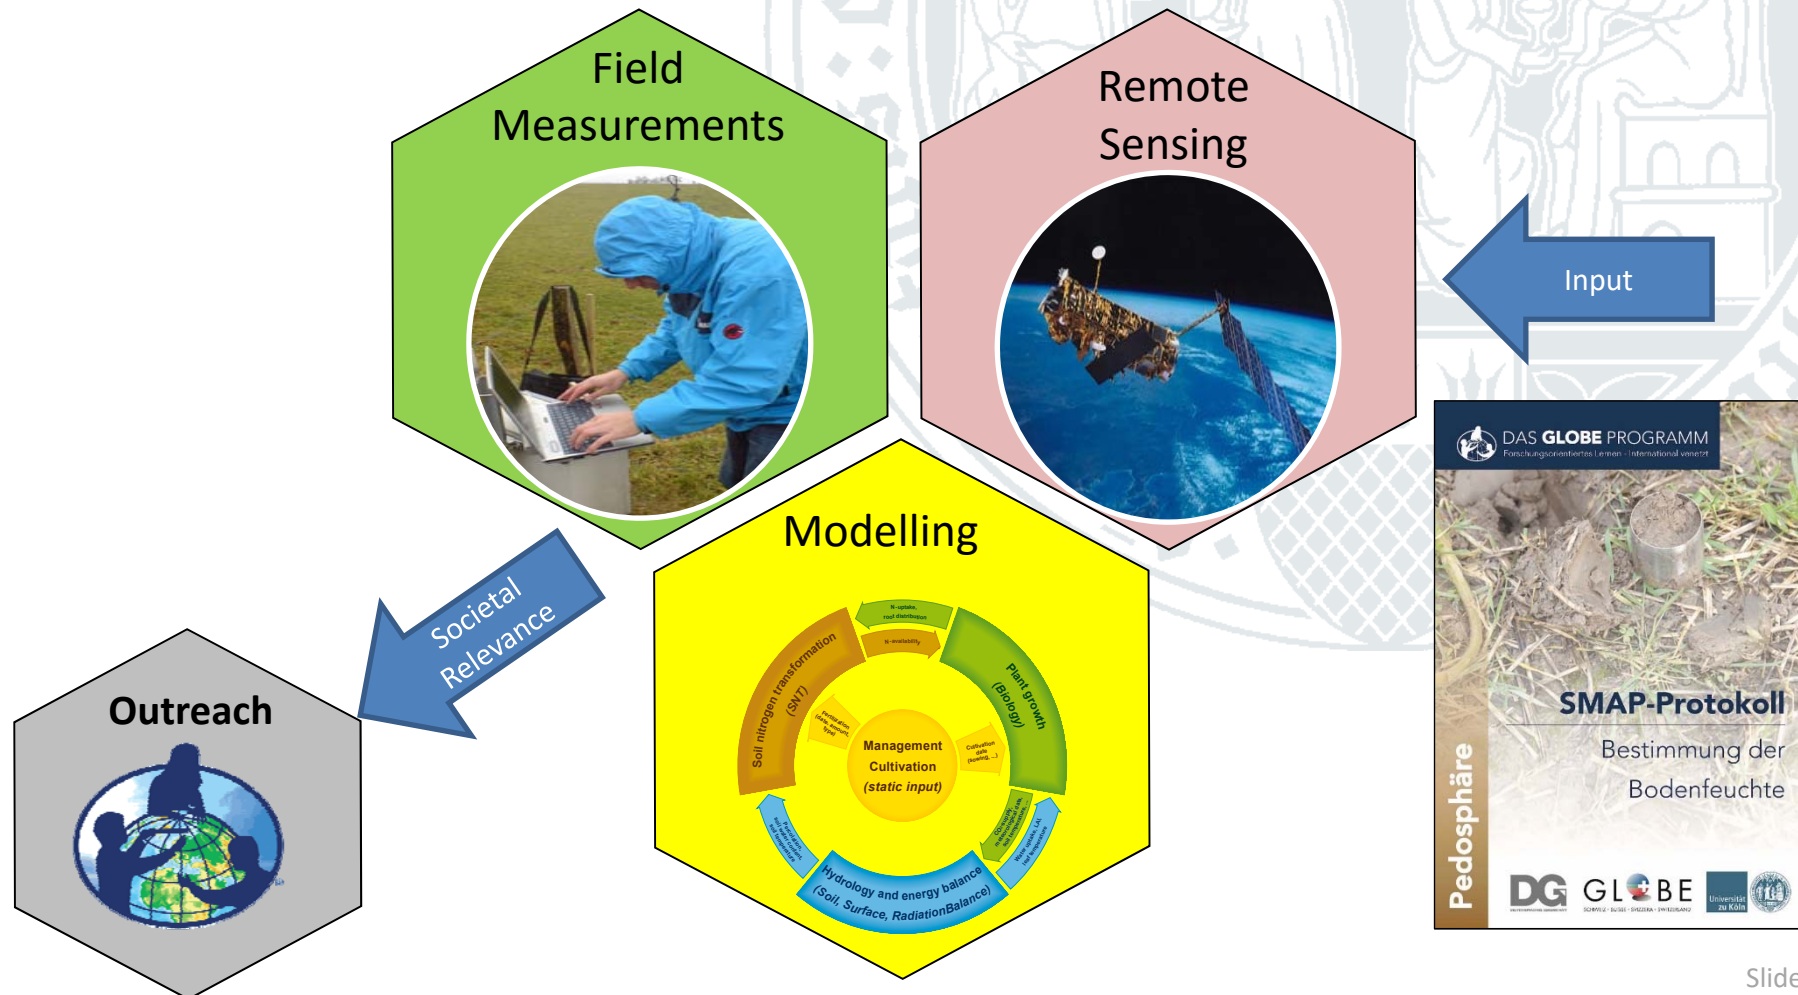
Field Measurements

Remote Sensing

Input

Modelling

N-uptake, root distribution

N-availability

Soil nitrogen transformation (SNT)

Plant growth (Biology)

Fertilization (date, amount, type)

Management Cultivation (static input)

Cultivation date (sowing, ...)

Hydrology and energy balance (Soil, Surface, RadiationBalance)

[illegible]

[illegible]

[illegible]

Societal Relevance

Outreach

DAS GLOBE PROGRAMM
Forschungsorientiertes Lernen · International vernetzt

SMAP-Protokoll
Bestimmung der Bodenfeuchte

Pedosphäre

DG GLOBE
SCHWEIZ · SUISSE · SVIZZERA · SWITZERLAND
Universität zu Köln

Slide